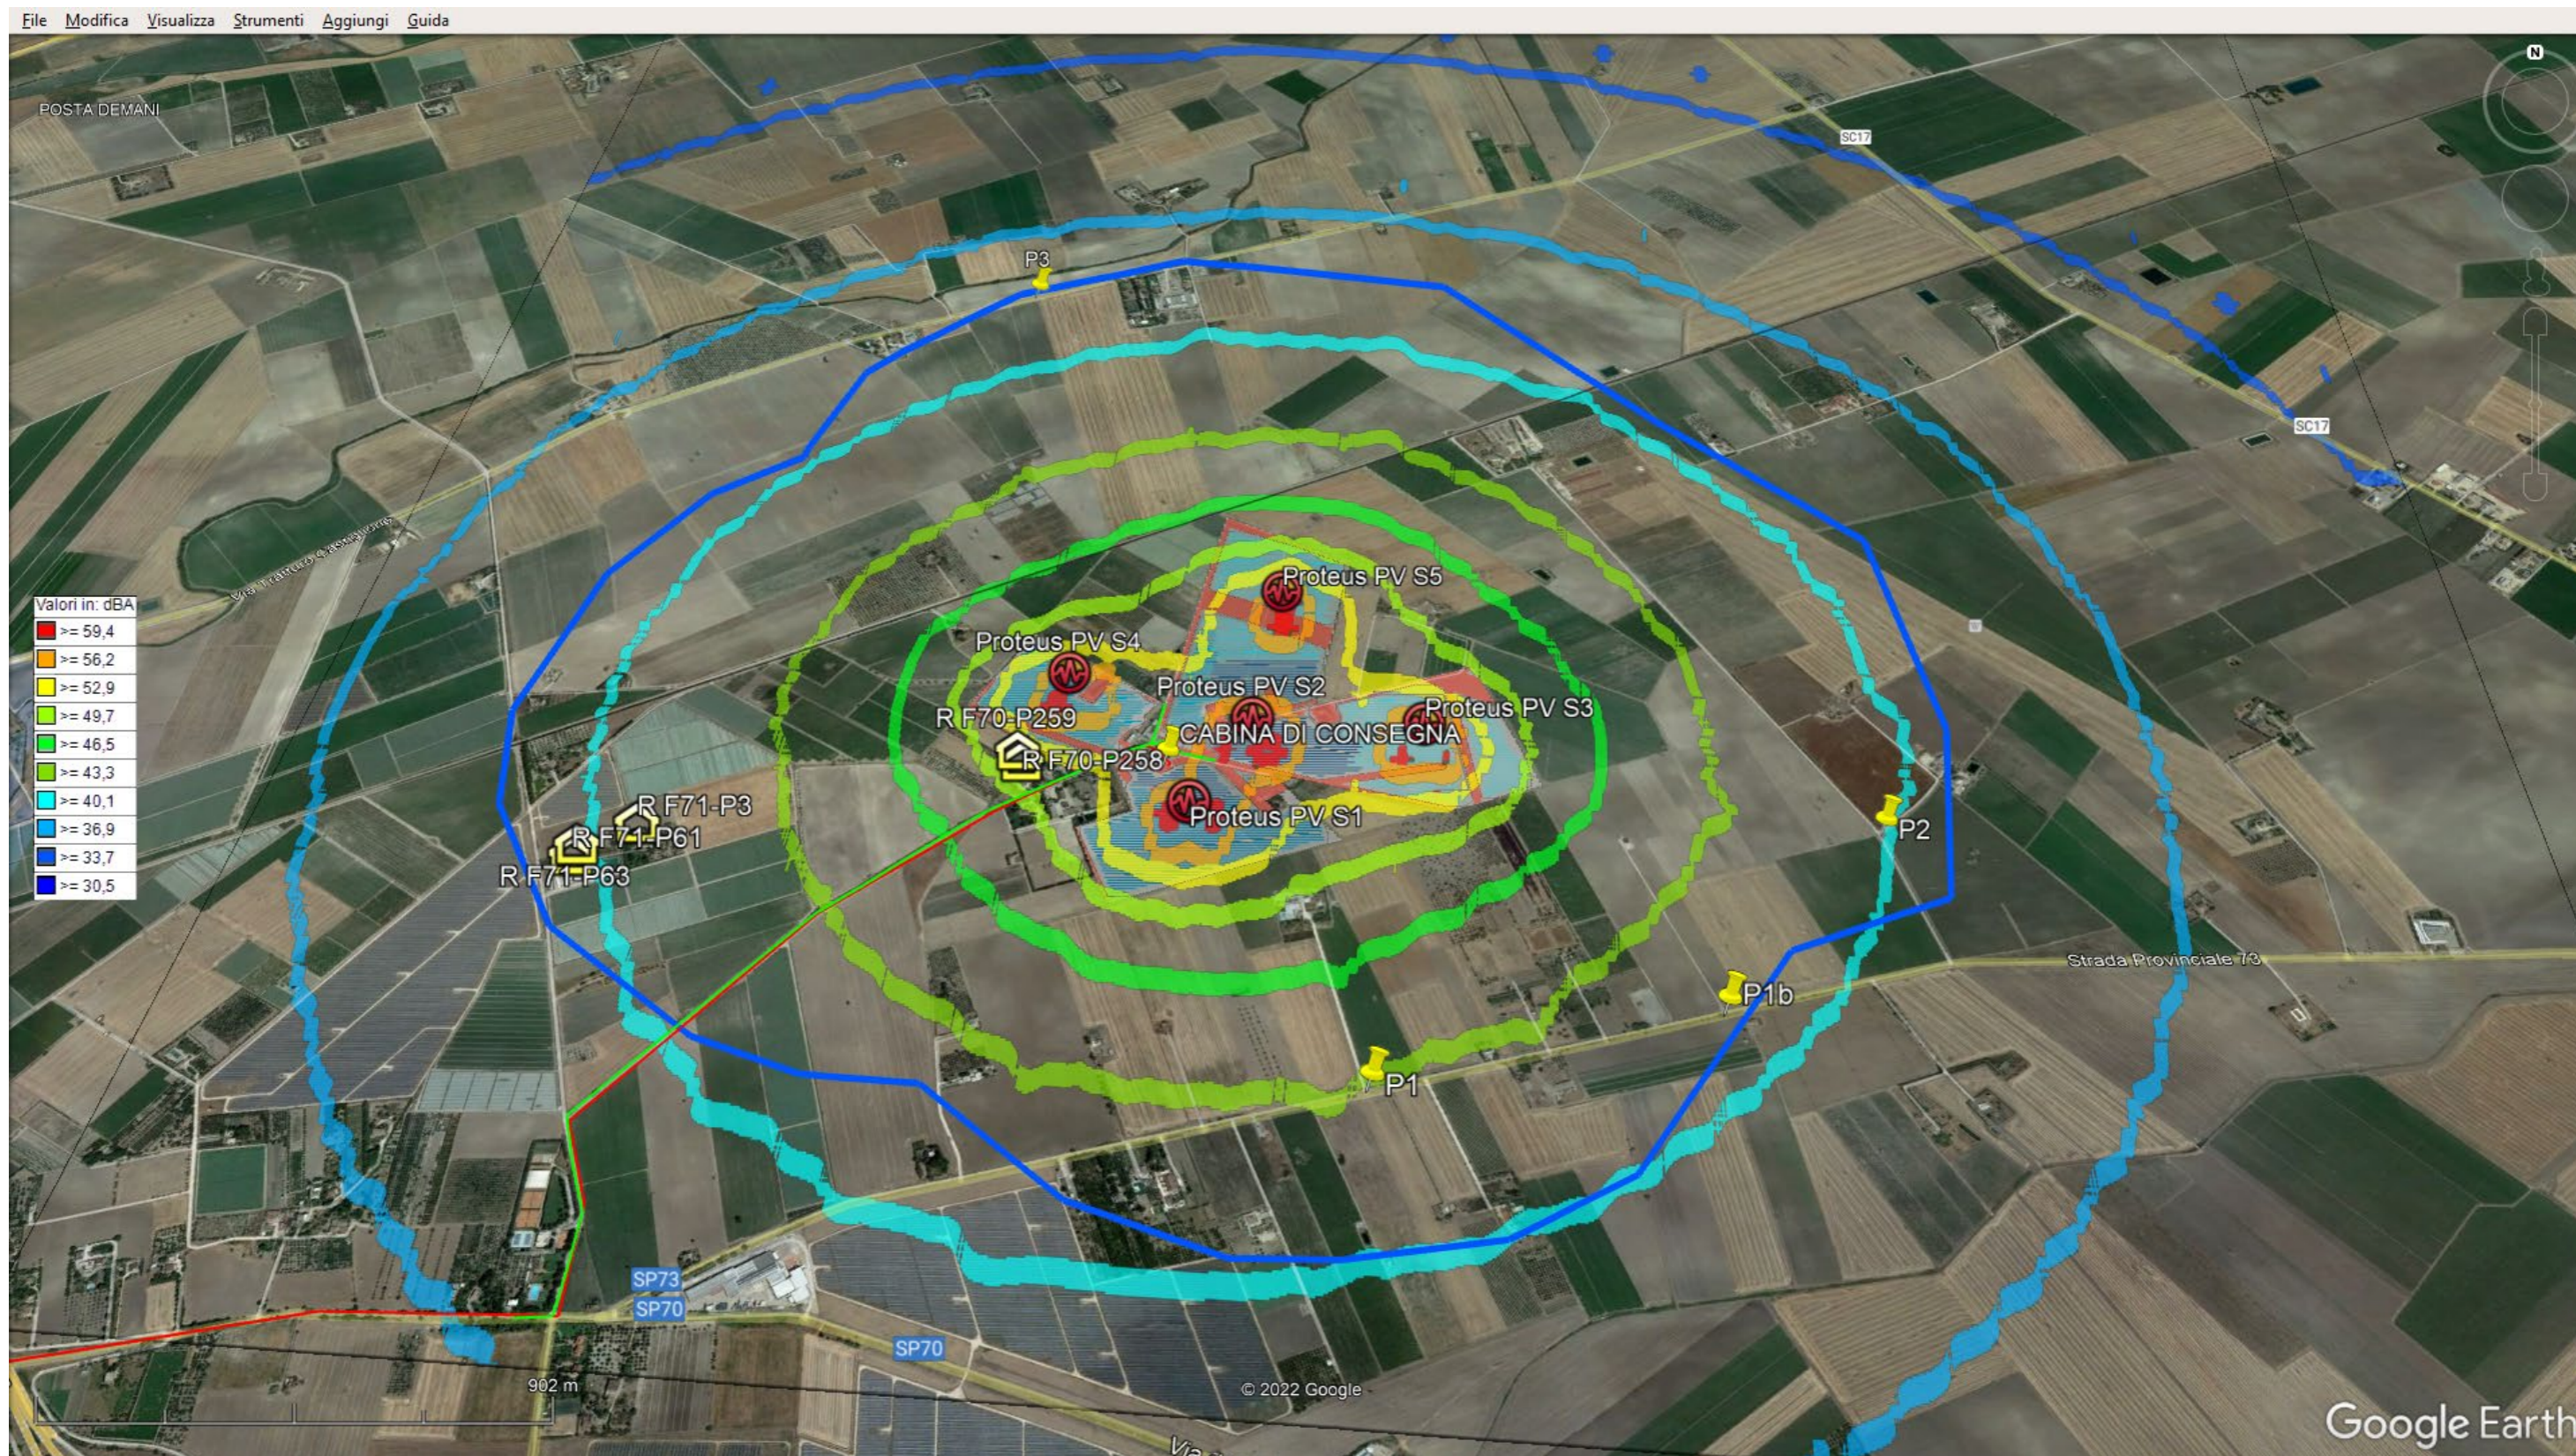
File Modifica Visualizza Strumenti Aggiungi Guida

POSTA DEMANI

SC17

P3

SC17

Valori in: dBA
>= 59,4
>= 56,2
>= 52,9
>= 49,7
>= 46,5
>= 43,3
>= 40,1
>= 36,9
>= 33,7
>= 30,5

Proteus PV S5
Proteus PV S4
Proteus PV S2
Proteus PV S3
R F70-P259
CABINA DI CONSEGNA
R F70-P258
R F71-P3
R F71-P61
R F71-P63
Proteus PV S1
P2
Strada Provinciale 73
P1b
P1

SP73
SP70
SP70
902 m
© 2022 Google
Google Earth